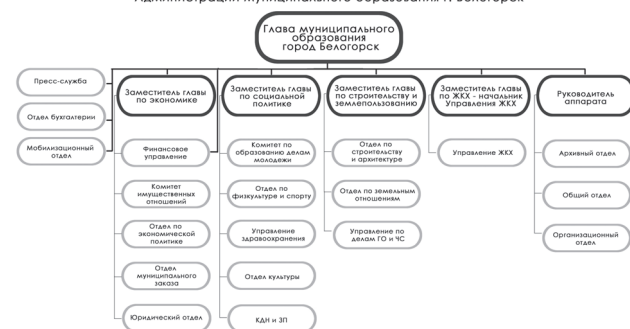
Администрации муниципального образования г. Белогорск

Глава муниципального образования город Белогорск

Пресс-служба

Отдел бухгалтерии

Мобилизационный отдел

Заместитель главы по экономике

Финансовое управление

Комитет имущественных отношений

Отдел по экономической политике

Отдел муниципального заказа

Юридический отдел

Заместитель главы по социальной политике

Комитет по образованию делам молодежи

Отдел по физкультуре и спорту

Управление здравоохранения

Отдел культуры

КДН и ЗП

Заместитель главы по строительству и землепользованию

Отдел по строительству и архитектуре

Отдел по земельным отношениям

Управление по делам ГО и ЧС

Заместитель главы по ЖКХ - начальник Управления ЖКХ

Управление ЖКХ

Руководитель аппарата

Архивный отдел

Общий отдел

Организационный отдел